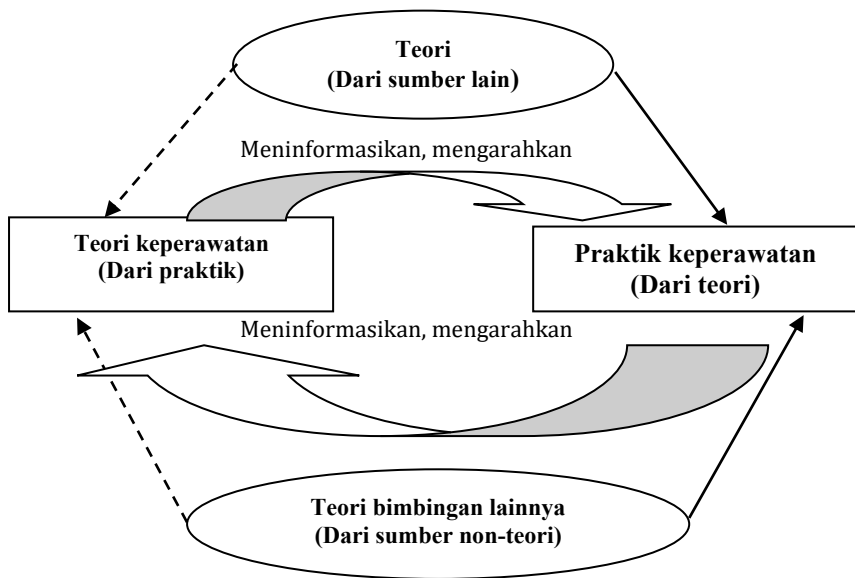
Teori
(Dari sumber lain)

Meninformasikan, mengarahkan

Teori keperawatan
(Dari praktik)

Praktik keperawatan
(Dari teori)

Meninformasikan, mengarahkan

Teori bimbingan lainnya
(Dari sumber non-teori)